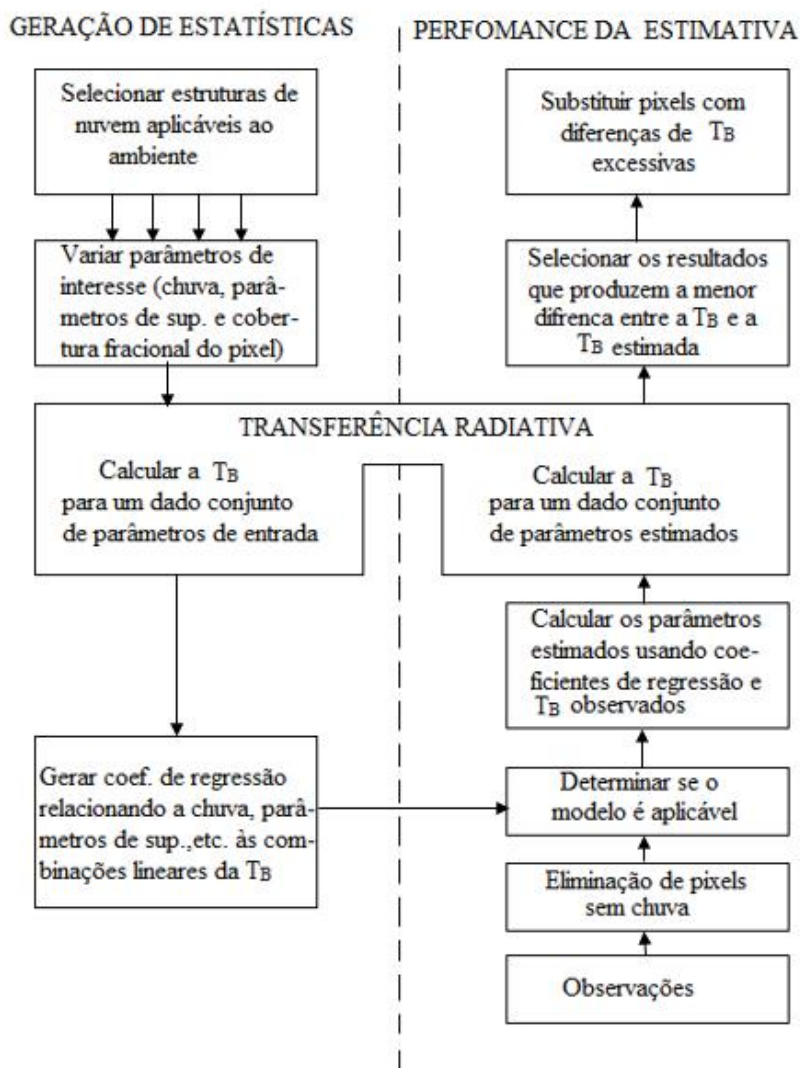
GERAÇÃO DE ESTATÍSTICAS

PERFOMANCE DA ESTIMATIVA

Selecionar estruturas de nuvem aplicáveis ao ambiente

Variar parâmetros de interesse (chuva, parâmetros de sup. e cobertura fracional do pixel)

Substituir pixels com diferenças de $T_B$ excessivas

Selecionar os resultados que produzem a menor difrenca entre a $T_B$ e a $T_B$ estimada

TRANSFERÊNCIA RADIATIVA

Calcular a $T_B$ para um dado conjunto de parâmetros de entrada

Calcular a $T_B$ para um dado conjunto de parâmetros estimados

Calcular os parâmetros estimados usando coeficientes de regressão e $T_B$ observados

Gerar coef. de regressão relacionando a chuva, parâmetros de sup.,etc. às combinações lineares da $T_B$

Determinar se o modelo é aplicável

Eliminação de pixels sem chuva

Observações